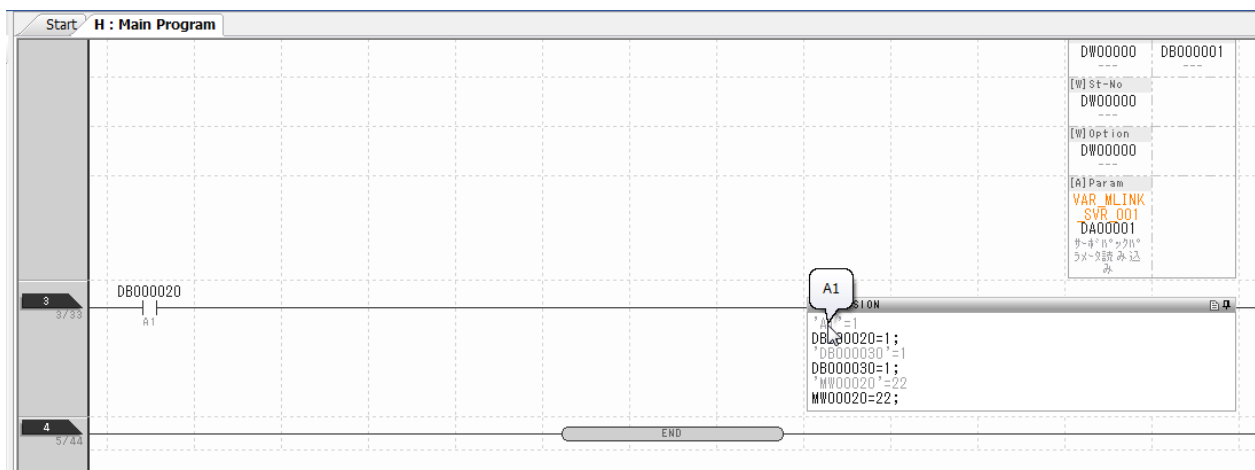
Start H : Main Program

DW00000 ---
DB000001 ---
[W] St-No
DW00000 ---
[W] Option
DW00000 ---
[A] Param
VAR_MLINK_SVR_001
DA00001
ｻｰﾎﾞﾊﾟｯｸﾊﾟﾗﾒｰﾀ読み込み

3
3/33
DB000020
A1

A1
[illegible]SION
'A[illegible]'=1
DB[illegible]00020=1;
'DB000030'=1
DB000030=1;
'MW00020'=22
MW00020=22;

4
5/44
END